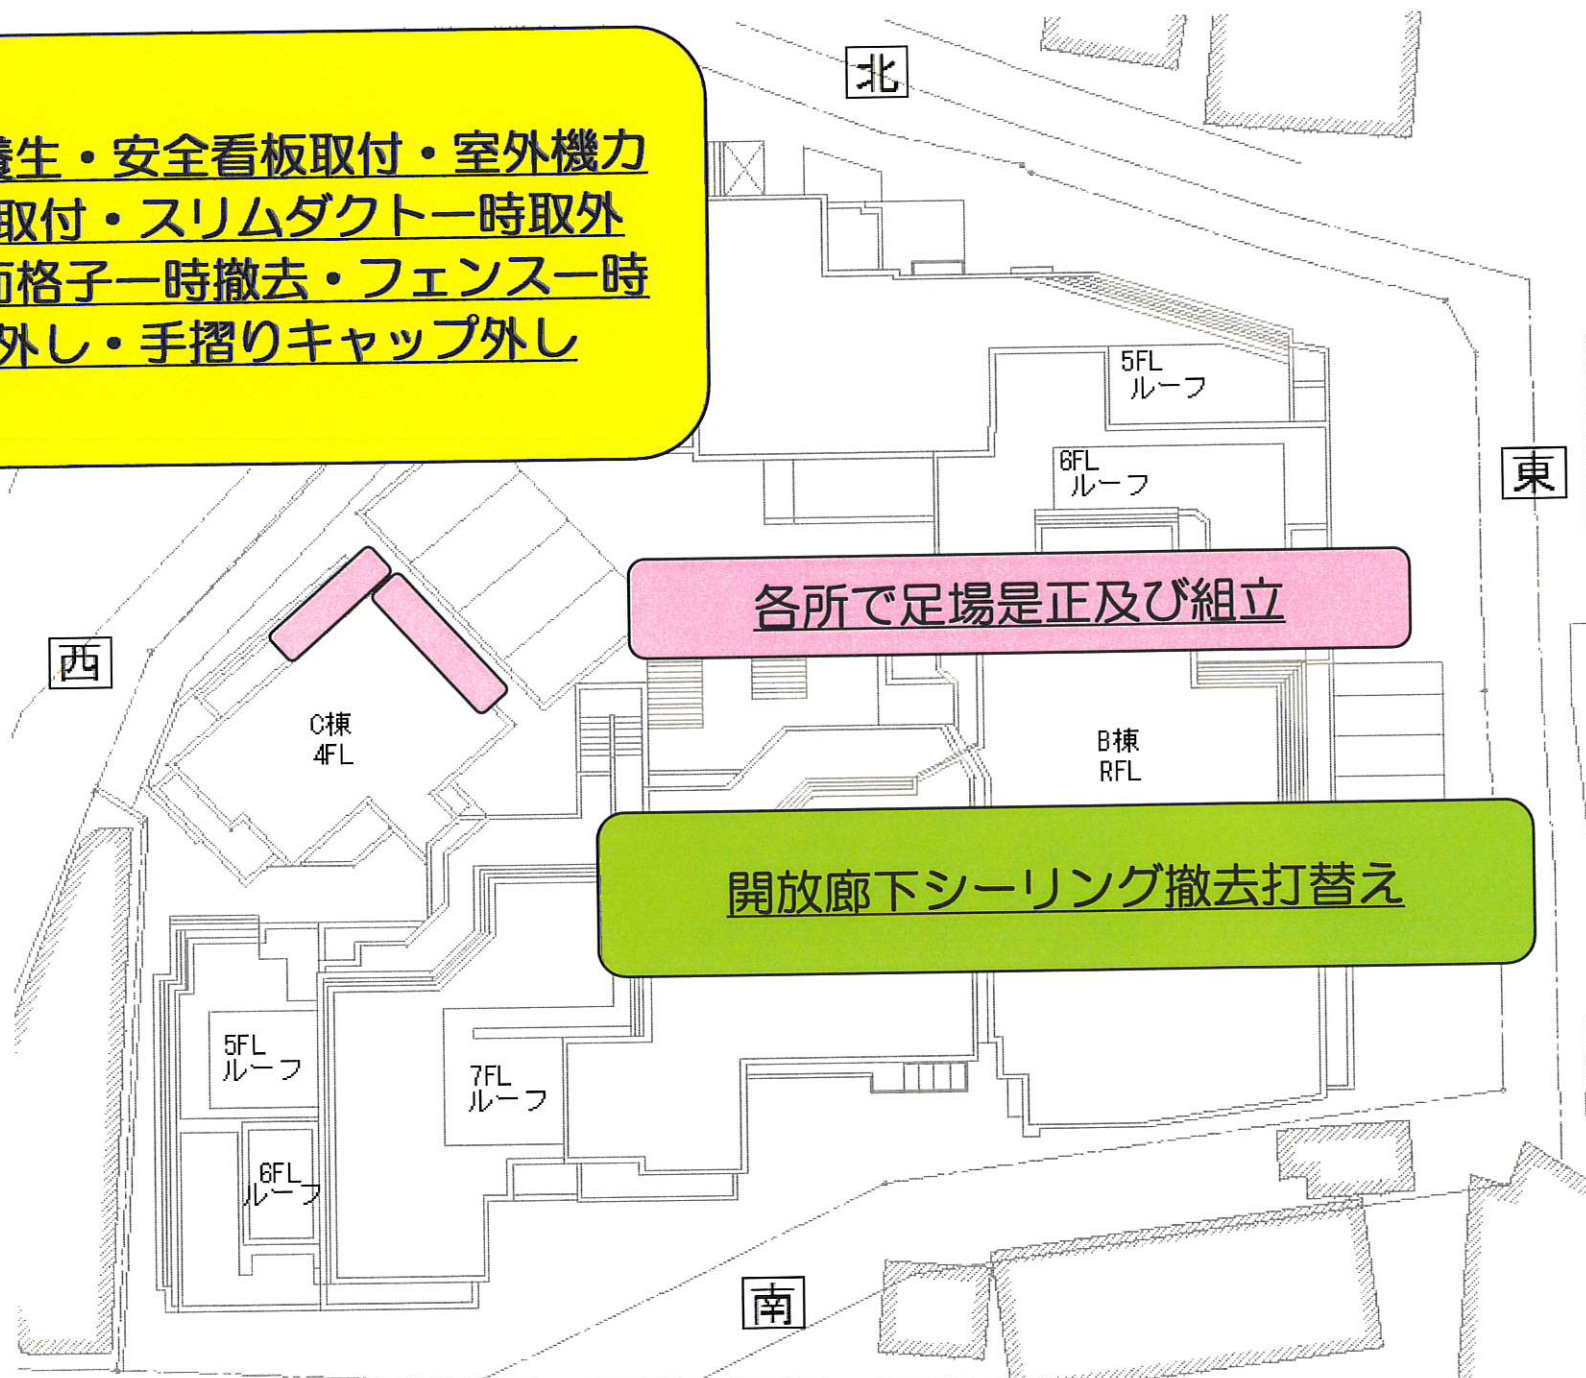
養生・安全看板取付・室外機カ
取付・スリムダクト一時取外
面格子一時撤去・フェンス一時
外し・手摺りキャップ外し

北

5FL
ルーフ

6FL
ルーフ

東

各所で足場是正及び組立

西

C棟
4FL

B棟
RFL

開放廊下シーリング撤去打替え

5FL
ルーフ

7FL
ルーフ

6FL
ルーフ

南